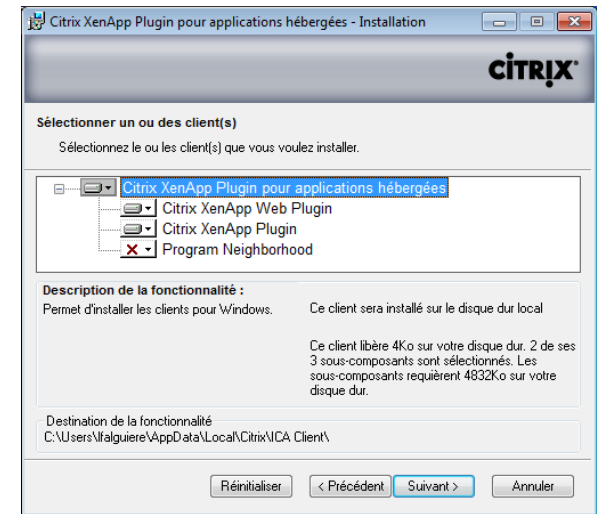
Citrix XenApp Plugin pour applications hébergées - Installation

CiTRIX

Sélectionner un ou des client(s)

Sélectionnez le ou les client(s) que vous voulez installer.

Citrix XenApp Plugin pour applications hébergées
Citrix XenApp Web Plugin
Citrix XenApp Plugin
Program Neighborhood

Description de la fonctionnalité :

Permet d'installer les clients pour Windows.

Ce client sera installé sur le disque dur local

Ce client libère 4Ko sur votre disque dur. 2 de ses 3 sous-composants sont sélectionnés. Les sous-composants requièrent 4832Ko sur votre disque dur.

Destination de la fonctionnalité
C:\Users\lfalguiere\AppData\Local\Citrix\ICA Client\

Réinitialiser
< Précédent
Suivant >
Annuler